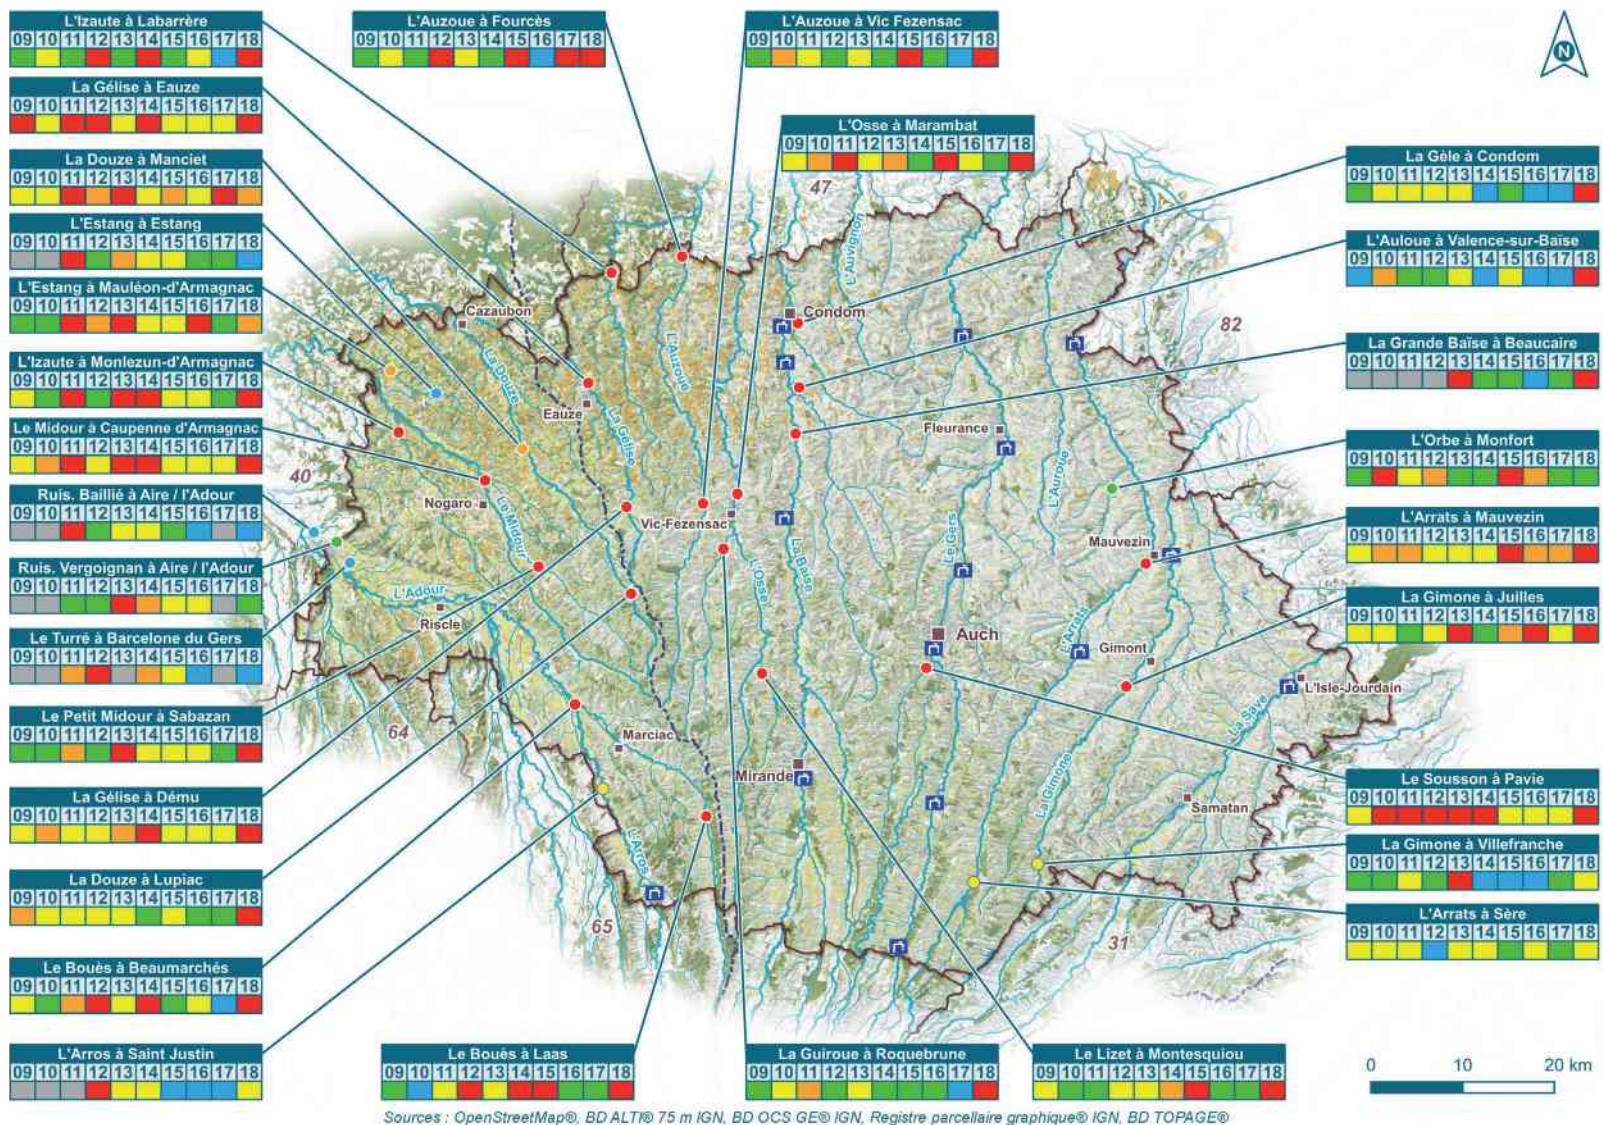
L'Izaute à Labarrère
| 09 | 10 | 11 | 12 | 13 | 14 | 15 | 16 | 17 | 18 |
|---|---|---|---|---|---|---|---|---|---|

L'Auzoue à Fourcès
| 09 | 10 | 11 | 12 | 13 | 14 | 15 | 16 | 17 | 18 |
|---|---|---|---|---|---|---|---|---|---|

L'Auzoue à Vic Fezensac
| 09 | 10 | 11 | 12 | 13 | 14 | 15 | 16 | 17 | 18 |
|---|---|---|---|---|---|---|---|---|---|

N

La Gélise à Eauze
| 09 | 10 | 11 | 12 | 13 | 14 | 15 | 16 | 17 | 18 |
|---|---|---|---|---|---|---|---|---|---|

L'Osse à Marambat
| 09 | 10 | 11 | 12 | 13 | 14 | 15 | 16 | 17 | 18 |
|---|---|---|---|---|---|---|---|---|---|

La Douze à Manciet
| 09 | 10 | 11 | 12 | 13 | 14 | 15 | 16 | 17 | 18 |
|---|---|---|---|---|---|---|---|---|---|

La Gèle à Condom
| 09 | 10 | 11 | 12 | 13 | 14 | 15 | 16 | 17 | 18 |
|---|---|---|---|---|---|---|---|---|---|

L'Estang à Estang
| 09 | 10 | 11 | 12 | 13 | 14 | 15 | 16 | 17 | 18 |
|---|---|---|---|---|---|---|---|---|---|

L'Auloue à Valence-sur-Baïse
| 09 | 10 | 11 | 12 | 13 | 14 | 15 | 16 | 17 | 18 |
|---|---|---|---|---|---|---|---|---|---|

L'Estang à Mauléon-d'Armagnac
| 09 | 10 | 11 | 12 | 13 | 14 | 15 | 16 | 17 | 18 |
|---|---|---|---|---|---|---|---|---|---|

La Grande Baïse à Beaucaire
| 09 | 10 | 11 | 12 | 13 | 14 | 15 | 16 | 17 | 18 |
|---|---|---|---|---|---|---|---|---|---|

L'Izaute à Monlezun-d'Armagnac
| 09 | 10 | 11 | 12 | 13 | 14 | 15 | 16 | 17 | 18 |
|---|---|---|---|---|---|---|---|---|---|

Le Midour à Caupenne d'Armagnac
| 09 | 10 | 11 | 12 | 13 | 14 | 15 | 16 | 17 | 18 |
|---|---|---|---|---|---|---|---|---|---|

L'Orbe à Monfort
| 09 | 10 | 11 | 12 | 13 | 14 | 15 | 16 | 17 | 18 |
|---|---|---|---|---|---|---|---|---|---|

Ruis. Baillié à Aire / l'Adour
| 09 | 10 | 11 | 12 | 13 | 14 | 15 | 16 | 17 | 18 |
|---|---|---|---|---|---|---|---|---|---|

L'Arrats à Mauvezin
| 09 | 10 | 11 | 12 | 13 | 14 | 15 | 16 | 17 | 18 |
|---|---|---|---|---|---|---|---|---|---|

Ruis. Vergoignan à Aire / l'Adour
| 09 | 10 | 11 | 12 | 13 | 14 | 15 | 16 | 17 | 18 |
|---|---|---|---|---|---|---|---|---|---|

La Gimone à Juilles
| 09 | 10 | 11 | 12 | 13 | 14 | 15 | 16 | 17 | 18 |
|---|---|---|---|---|---|---|---|---|---|

Le Turré à Barcelone du Gers
| 09 | 10 | 11 | 12 | 13 | 14 | 15 | 16 | 17 | 18 |
|---|---|---|---|---|---|---|---|---|---|

Le Petit Midour à Sabazan
| 09 | 10 | 11 | 12 | 13 | 14 | 15 | 16 | 17 | 18 |
|---|---|---|---|---|---|---|---|---|---|

Le Sousson à Pavie
| 09 | 10 | 11 | 12 | 13 | 14 | 15 | 16 | 17 | 18 |
|---|---|---|---|---|---|---|---|---|---|

La Gélise à Dému
| 09 | 10 | 11 | 12 | 13 | 14 | 15 | 16 | 17 | 18 |
|---|---|---|---|---|---|---|---|---|---|

La Gimone à Villefranche
| 09 | 10 | 11 | 12 | 13 | 14 | 15 | 16 | 17 | 18 |
|---|---|---|---|---|---|---|---|---|---|

La Douze à Lupiac
| 09 | 10 | 11 | 12 | 13 | 14 | 15 | 16 | 17 | 18 |
|---|---|---|---|---|---|---|---|---|---|

L'Arrats à Sère
| 09 | 10 | 11 | 12 | 13 | 14 | 15 | 16 | 17 | 18 |
|---|---|---|---|---|---|---|---|---|---|

Le Bouès à Beaumarchés
| 09 | 10 | 11 | 12 | 13 | 14 | 15 | 16 | 17 | 18 |
|---|---|---|---|---|---|---|---|---|---|

L'Arros à Saint Justin
| 09 | 10 | 11 | 12 | 13 | 14 | 15 | 16 | 17 | 18 |
|---|---|---|---|---|---|---|---|---|---|

Le Bouès à Laas
| 09 | 10 | 11 | 12 | 13 | 14 | 15 | 16 | 17 | 18 |
|---|---|---|---|---|---|---|---|---|---|

La Guiroue à Roquebrune
| 09 | 10 | 11 | 12 | 13 | 14 | 15 | 16 | 17 | 18 |
|---|---|---|---|---|---|---|---|---|---|

Le Lizet à Montesquiou
| 09 | 10 | 11 | 12 | 13 | 14 | 15 | 16 | 17 | 18 |
|---|---|---|---|---|---|---|---|---|---|

47 82 40 64 65 31

Cazaubon Condom Eauze Fleurance Nogaro Vic-Fezensac Mauvezin Auch Gimont Riscle L'Isle-Jourdain Marciac Mirande Samatan

La Douze L'Auzoue L'Auvignon La Gélise Le Midour L'Adour L'Osse La Baïse Le Gers L'Auroue L'Arrats La Save La Gimone L'Arros

0 10 20 km

Sources : OpenStreetMap®, BD ALTI® 75 m IGN, BD OCS GE® IGN, Registre parcellaire graphique® IGN, BD TOPAGE®